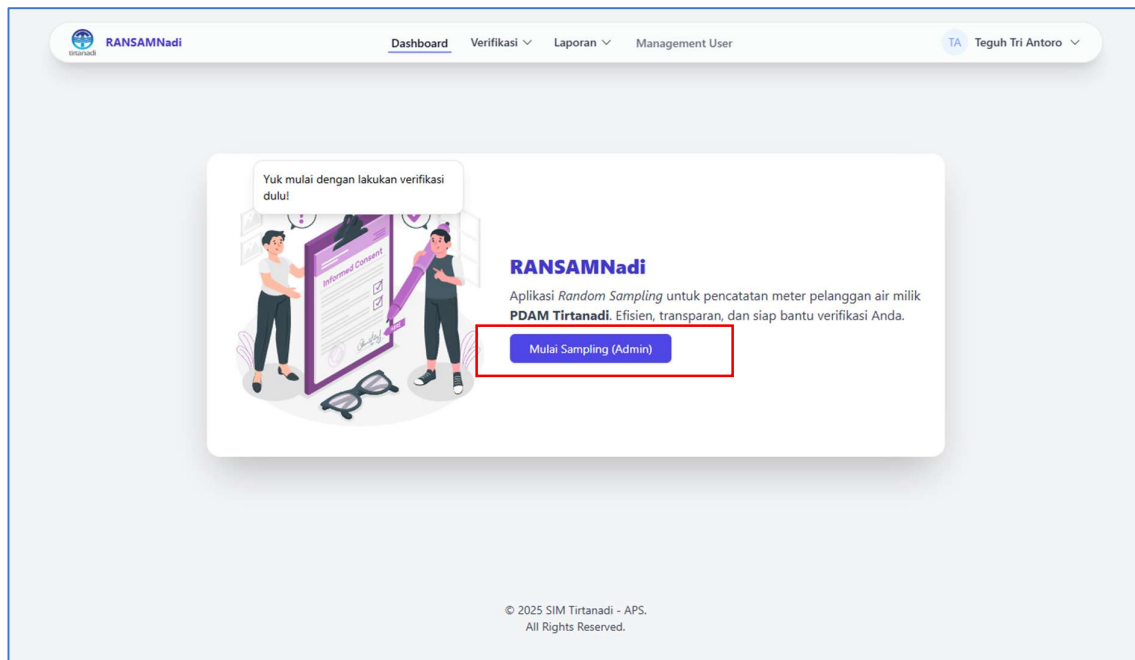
tirtanadi RANSAMNadi

Dashboard Verifikasi Laporan Management User

TA Teguh Tri Antoro

Yuk mulai dengan lakukan verifikasi dulu!

Informed Consent

RANSAMNadi

Aplikasi *Random Sampling* untuk pencatatan meter pelanggan air milik **PDAM Tirtanadi**. Efisien, transparan, dan siap bantu verifikasi Anda.

Mulai Sampling (Admin)

© 2025 SIM Tirtanadi - APS.
All Rights Reserved.